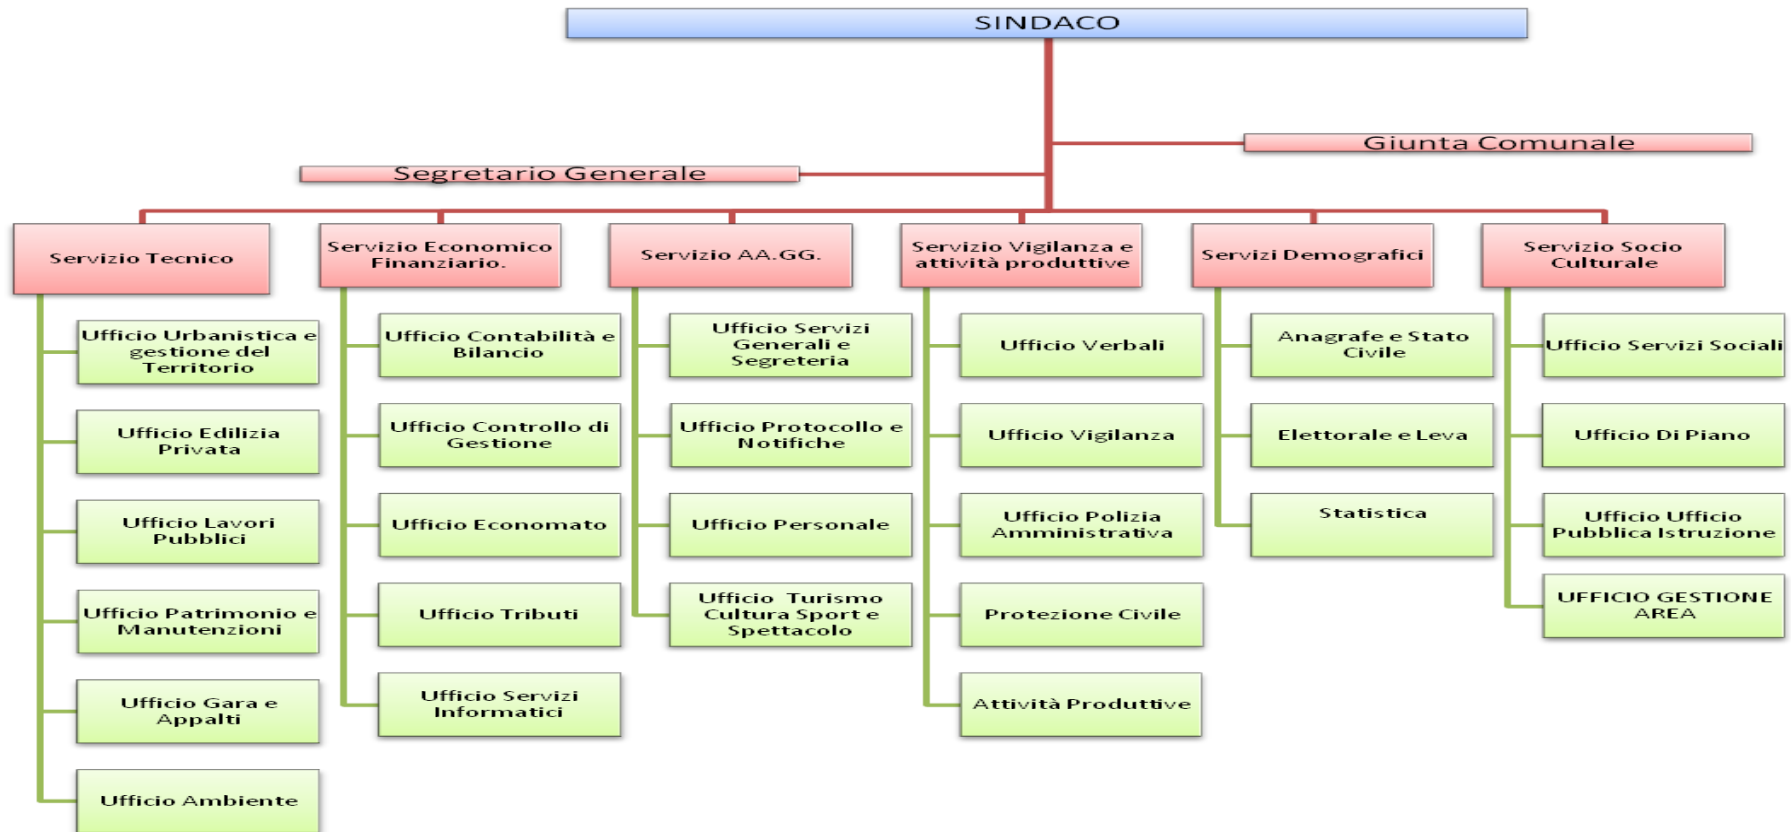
SINDACO

Giunta Comunale

Segretario Generale

Servizio Tecnico

Ufficio Urbanistica e gestione del Territorio

Ufficio Edilizia Privata

Ufficio Lavori Pubblici

Ufficio Patrimonio e Manutenzioni

Ufficio Gara e Appalti

Ufficio Ambiente

Servizio Economico Finanziario.

Ufficio Contabilità e Bilancio

Ufficio Controllo di Gestione

Ufficio Economato

Ufficio Tributi

Ufficio Servizi Informatici

Servizio AA.GG.

Ufficio Servizi Generali e Segreteria

Ufficio Protocollo e Notifiche

Ufficio Personale

Ufficio Turismo Cultura Sport e Spettacolo

Servizio Vigilanza e attività produttive

Ufficio Verbali

Ufficio Vigilanza

Ufficio Polizia Amministrativa

Protezione Civile

Attività Produttive

Servizi Demografici

Anagrafe e Stato Civile

Elettorale e Leva

Statistica

Servizio Socio Culturale

Ufficio Servizi Sociali

Ufficio Di Piano

Ufficio Ufficio Pubblica Istruzione

UFFICIO GESTIONE AREA